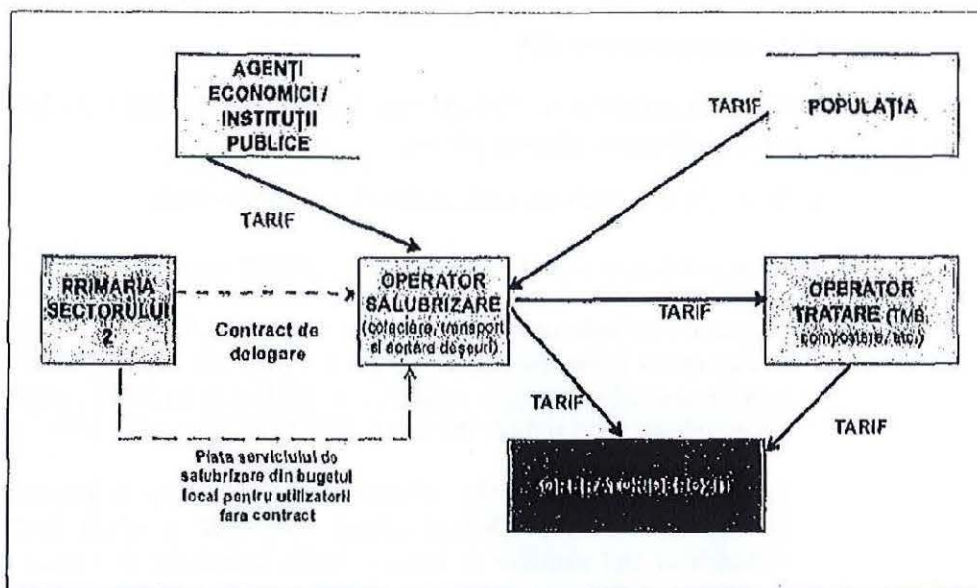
AGENȚI ECONOMICI / INSTITUȚII PUBLICE

TARIF

POPULAȚIA

TARIF

PRIMARIA SECTORULUI 2

Contract de delegare

OPERATOR SALUBRIZARE (colectare, transport si sortare deșeuri)

TARIF

OPERATOR TRATARE (TMB, compostare, etc)

TARIF

TARIF

Plata serviciului de salubrizare din bugetul local pentru utilizatorii fara contract

OPERATOR DEPOZIT